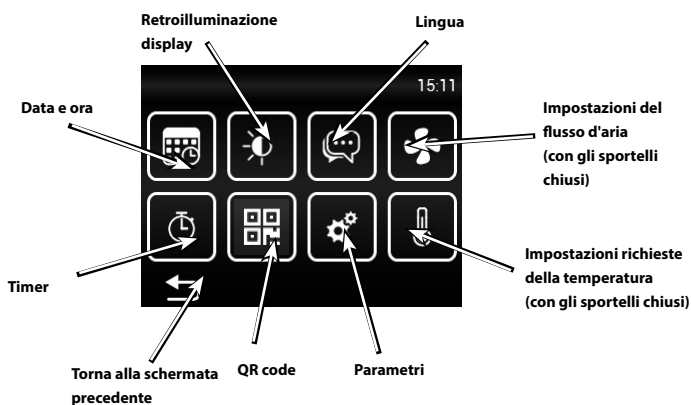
Retroilluminazione display

Lingua

15:11

Data e ora

Impostazioni del flusso d'aria (con gli sportelli chiusi)

Timer

Impostazioni richieste della temperatura (con gli sportelli chiusi)

Torna alla schermata precedente

QR code

Parametri